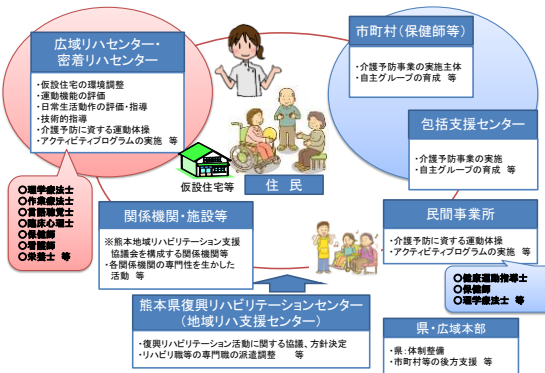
広域リハセンター・
密着リハセンター

・仮設住宅の環境調整
・運動機能の評価
・日常生活動作の評価・指導
・技術的指導
・介護予防に資する運動体操
・アクティビティプログラムの実施　等

○理学療法士
○作業療法士
○言語聴覚士
○臨床心理士
○保健師
○看護師
○栄養士　等

市町村（保健師等）

・介護予防事業の実施主体
・自主グループの育成　等

包括支援センター

・介護予防事業の実施
・自主グループの育成　等

仮設住宅等

住　民

関係機関・施設等

※熊本県地域リハビリテーション支援協議会を構成する関係機関等
・各関係機関の専門性を生かした活動　等

民間事業所

・介護予防に資する運動体操
・アクティビティプログラムの実施　等

○健康運動指導士
○保健師
○理学療法士　等

熊本県復興リハビリテーションセンター
（地域リハ支援センター）

・復興リハビリテーション活動に関する協議、方針決定
・リハビリ職等の専門職の派遣調整　等

県・広域本部

・県：体制整備
・市町村等の後方支援　等